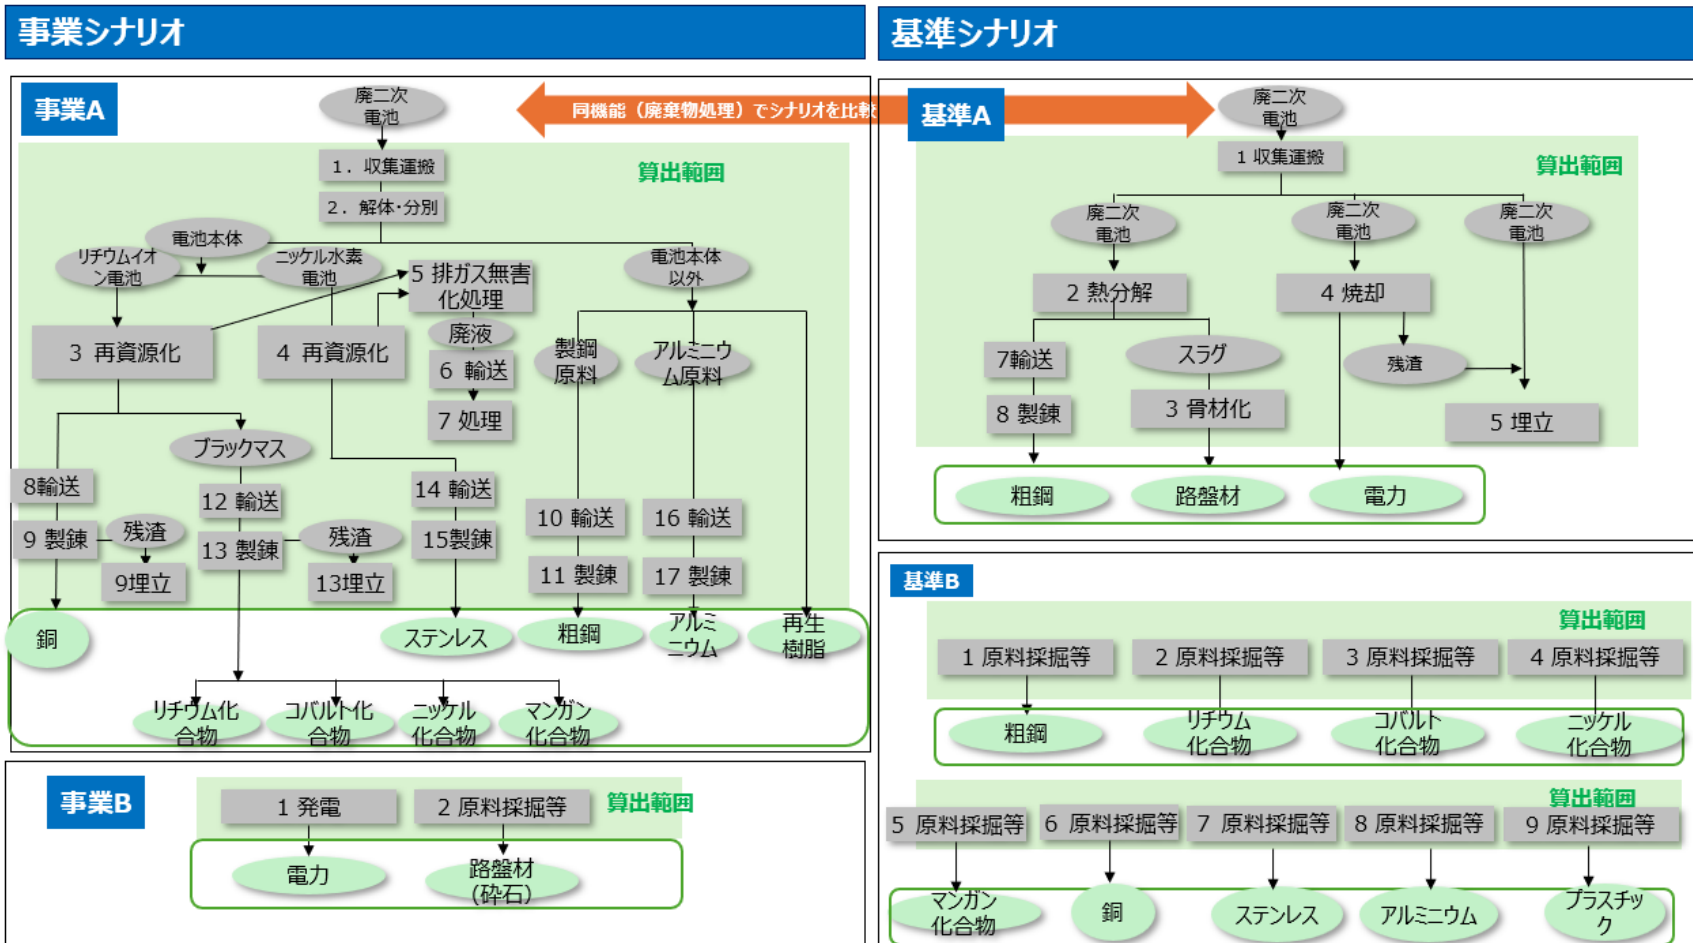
事業シナリオ

基準シナリオ

事業A

廃二次電池

同機能（廃棄物処理）でシナリオを比較

基準A

廃二次電池

1．収集運搬

2．解体・分別

算出範囲

電池本体

リチウムイオン電池

ニッケル水素電池

5 排ガス無害化処理

電池本体以外

廃液

3 再資源化

4 再資源化

6 輸送

製鋼原料

アルミニウム原料

7 処理

ブラックマス

8輸送

12 輸送

14 輸送

10 輸送

16 輸送

9 製錬

残渣

13 製錬

残渣

15製錬

11 製錬

17 製錬

9埋立

13埋立

銅

ステンレス

粗鋼

アルミニウム

再生樹脂

リチウム化合物

コバルト化合物

ニッケル化合物

マンガン化合物

1 収集運搬

算出範囲

廃二次電池

廃二次電池

廃二次電池

2 熱分解

4 焼却

7輸送

スラグ

残渣

8 製錬

3 骨材化

5 埋立

粗鋼

路盤材

電力

基準B

算出範囲

1 原料採掘等

2 原料採掘等

3 原料採掘等

4 原料採掘等

粗鋼

リチウム化合物

コバルト化合物

ニッケル化合物

算出範囲

5 原料採掘等

6 原料採掘等

7 原料採掘等

8 原料採掘等

9 原料採掘等

マンガン化合物

銅

ステンレス

アルミニウム

プラスチック

事業B

1 発電

2 原料採掘等

算出範囲

電力

路盤材（砕石）